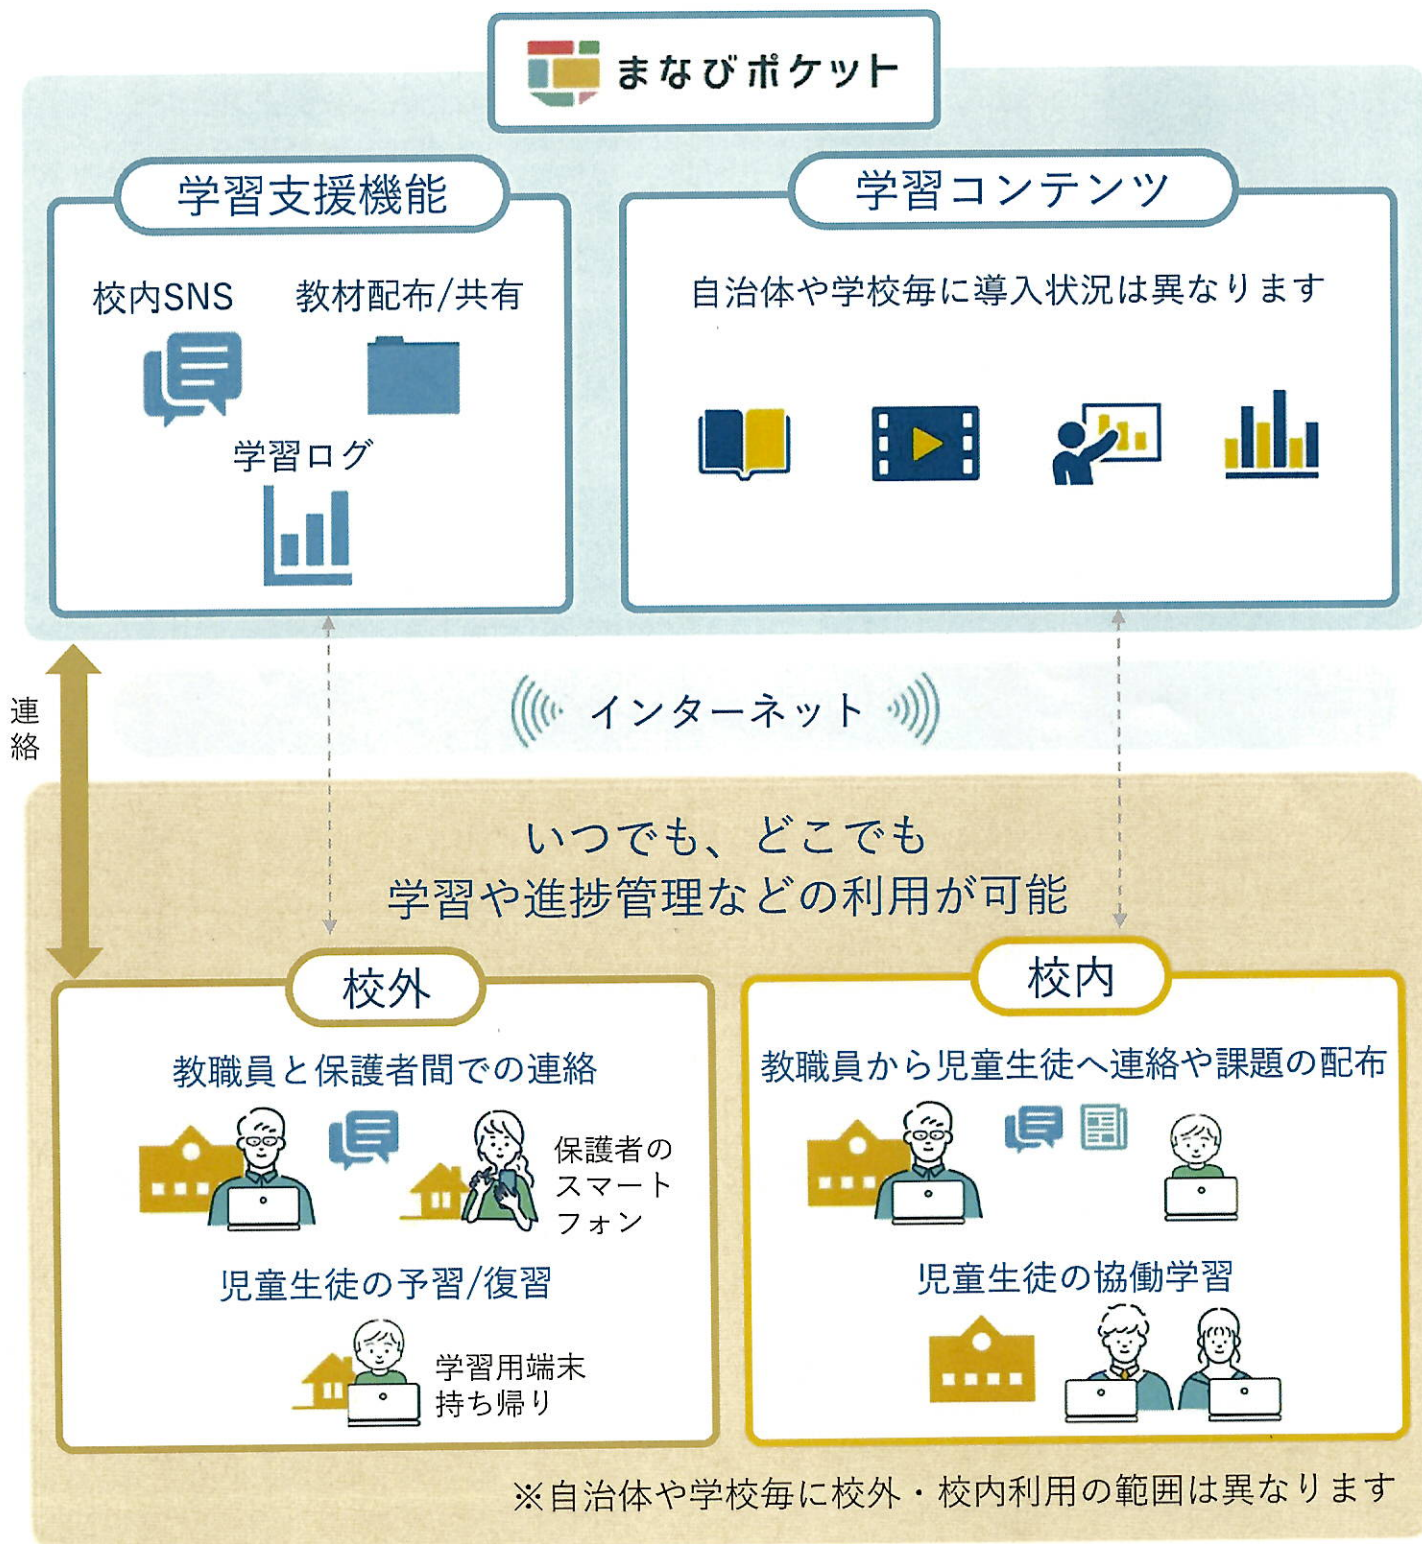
まなびポケット

学習支援機能

校内SNS

教材配布/共有

学習ログ

学習コンテンツ

自治体や学校毎に導入状況は異なります

連絡

インターネット

いつでも、どこでも
学習や進捗管理などの利用が可能

校外

教職員と保護者間での連絡

保護者のスマートフォン

児童生徒の予習/復習

学習用端末持ち帰り

校内

教職員から児童生徒へ連絡や課題の配布

児童生徒の協働学習

※自治体や学校毎に校外・校内利用の範囲は異なります